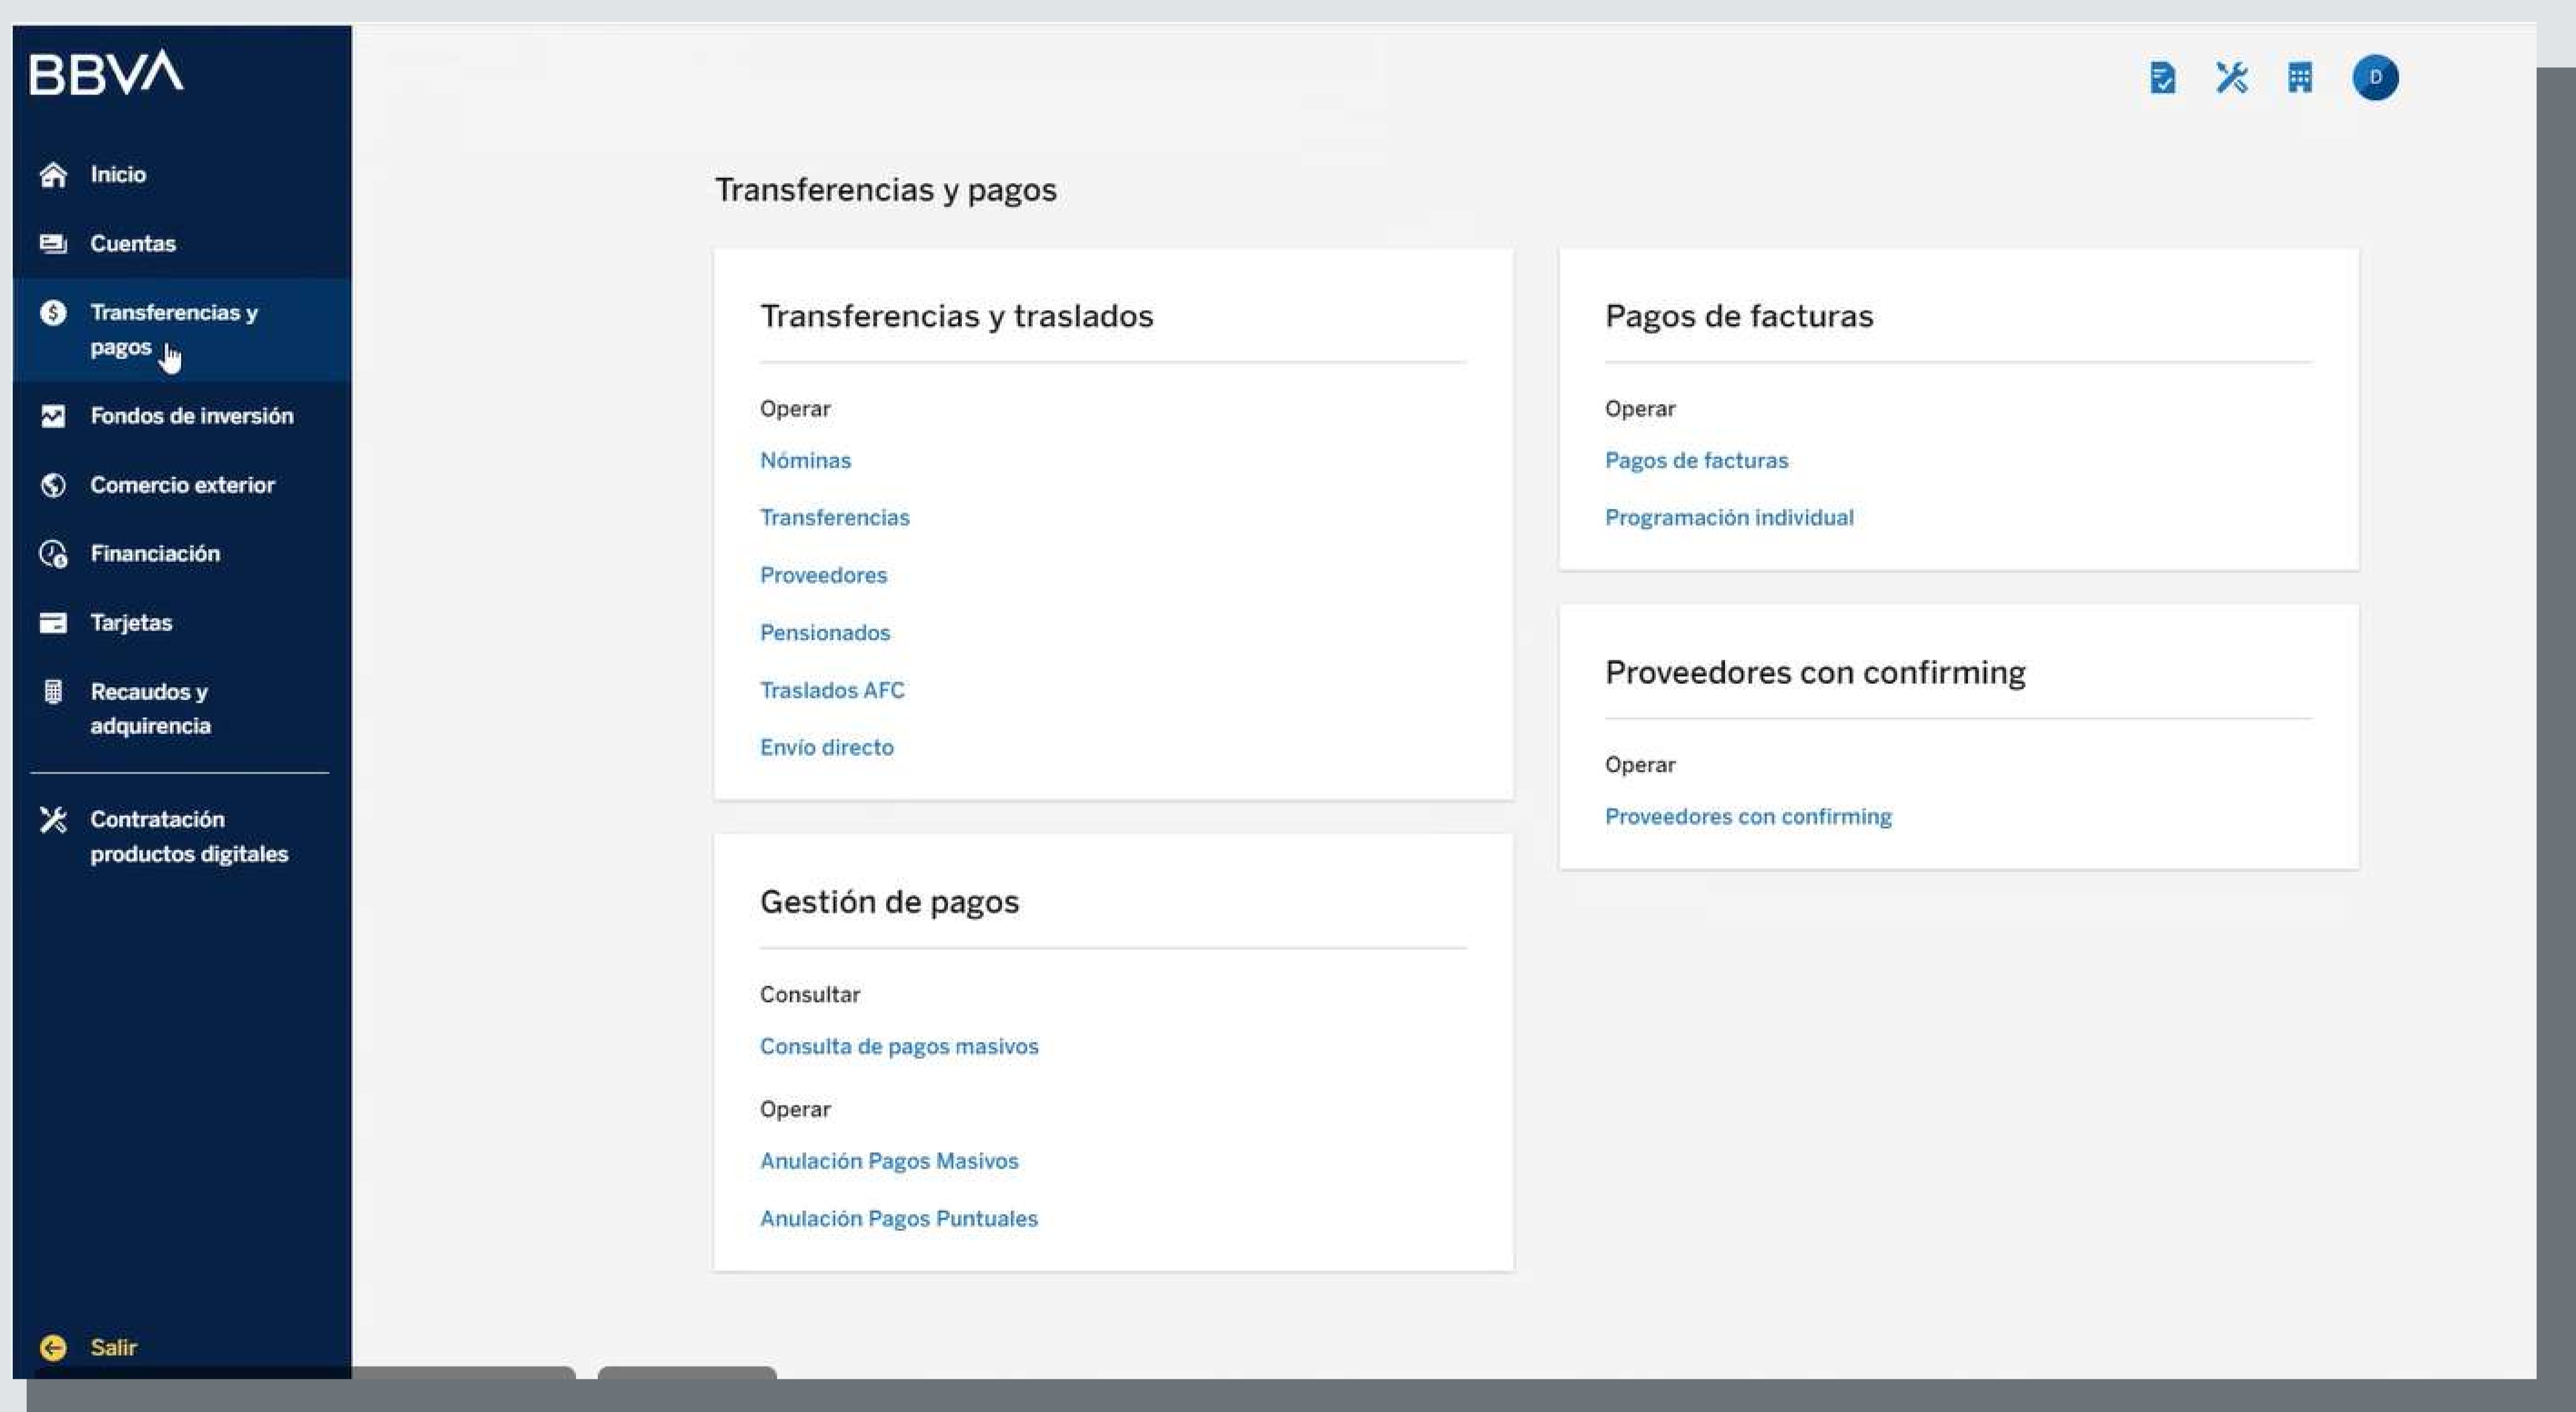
BBVA

Inicio
Cuentas
Transferencias y pagos
Fondos de inversión
Comercio exterior
Financiación
Tarjetas
Recaudos y adquirencia
Contratación productos digitales
Salir

D

Transferencias y pagos

Transferencias y traslados

Operar
Nóminas
Transferencias
Proveedores
Pensionados
Traslados AFC
Envío directo

Gestión de pagos

Consultar
Consulta de pagos masivos

Operar
Anulación Pagos Masivos
Anulación Pagos Puntuales

Pagos de facturas

Operar
Pagos de facturas
Programación individual

Proveedores con confirming

Operar
Proveedores con confirming